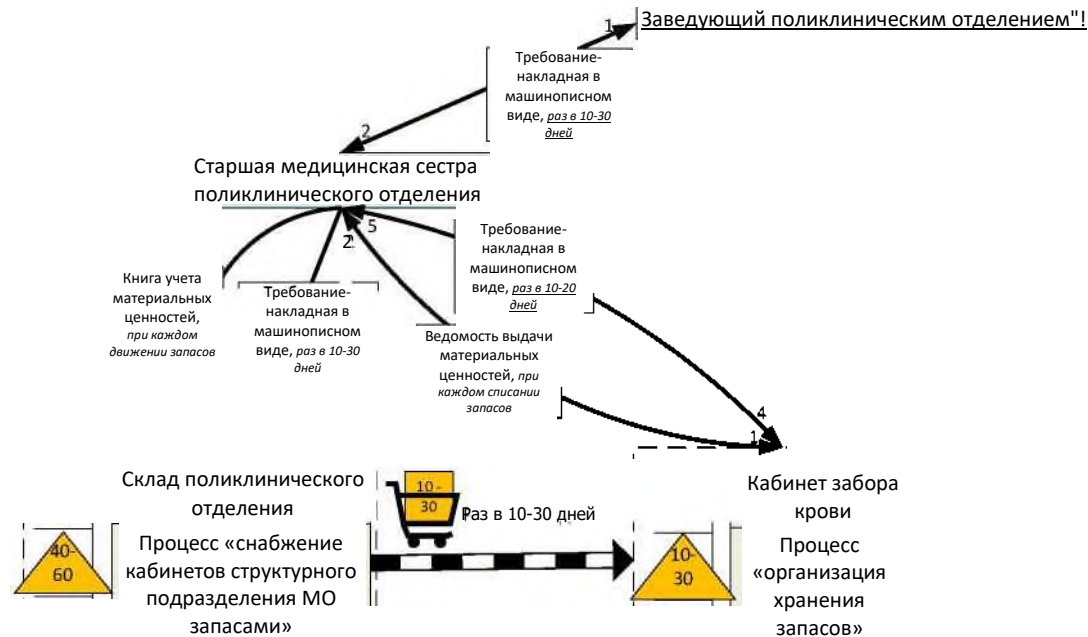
1 Заведующий поликлиническим отделением"!

Требование-накладная в машинописном виде, раз в 10-30 дней

2

Старшая медицинская сестра поликлинического отделения

5

2

Требование-накладная в машинописном виде, раз в 10-20 дней

Книга учета материальных ценностей, при каждом движении запасов

Требование-накладная в машинописном виде, раз в 10-30 дней

Ведомость выдачи материальных ценностей, при каждом списании запасов

4

1

Склад поликлинического отделения

10-30

Раз в 10-30 дней

Кабинет забора крови

40-60

Процесс «снабжение кабинетов структурного подразделения МО запасами»

10-30

Процесс «организация хранения запасов»